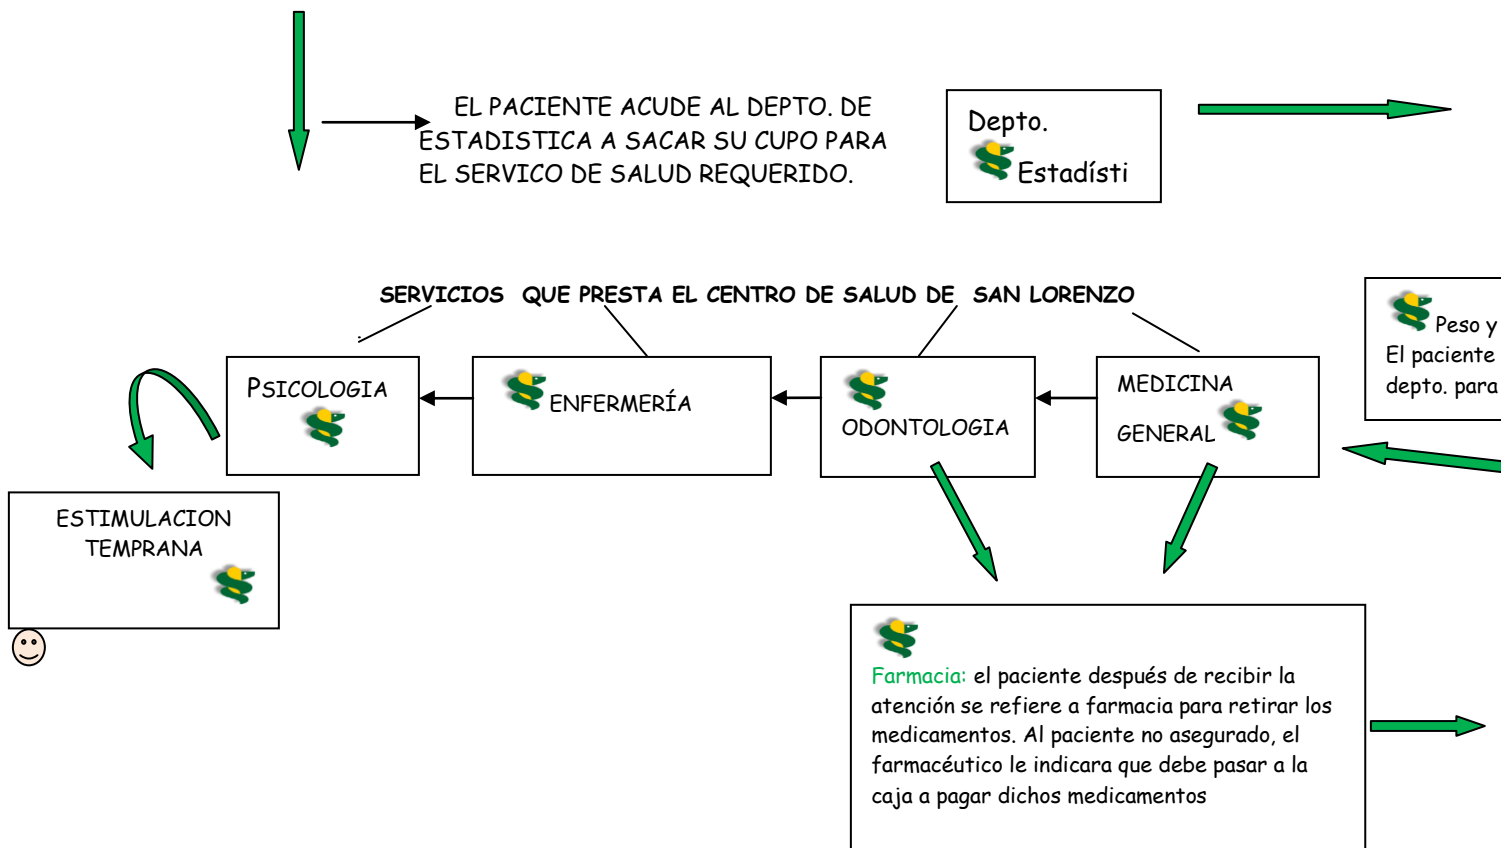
EL PACIENTE ACUDE AL DEPTO. DE ESTADISTICA A SACAR SU CUPO PARA EL SERVICO DE SALUD REQUERIDO.

Depto.
Estadísti

SERVICIOS QUE PRESTA EL CENTRO DE SALUD DE SAN LORENZO

Peso y
El paciente
depto. para

PSICOLOGIA

ENFERMERÍA

ODONTOLOGIA

MEDICINA GENERAL

ESTIMULACION TEMPRANA

Farmacia: el paciente después de recibir la atención se refiere a farmacia para retirar los medicamentos. Al paciente no asegurado, el farmacéutico le indicara que debe pasar a la caja a pagar dichos medicamentos